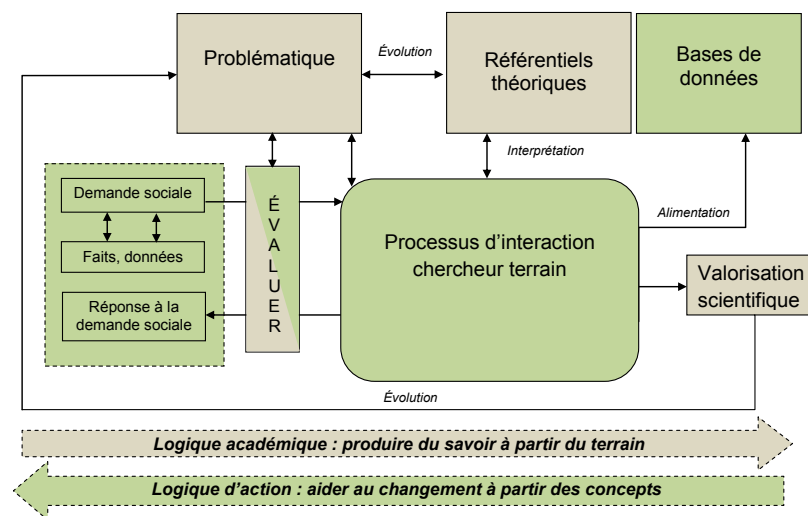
Problématique

Évolution

Référentiels théoriques

Bases de données

Demande sociale

Faits, données

Réponse à la demande sociale

É
V
A
L
U
E
R

Interprétation

Processus d'interaction chercheur terrain

Alimentation

Valorisation scientifique

Évolution

Logique académique : produire du savoir à partir du terrain

Logique d'action : aider au changement à partir des concepts